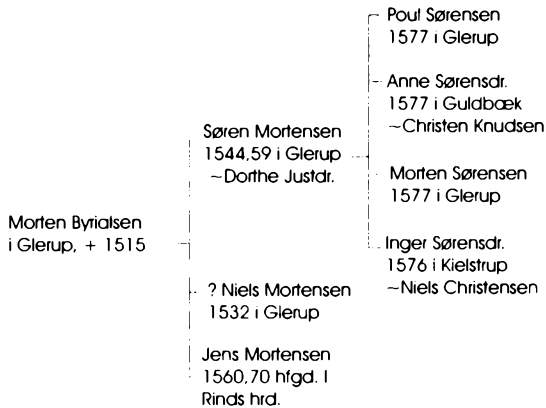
Poul Sørensen
1577 i Glerup

Anne Sørensdr.
1577 i Guldbæk
~Christen Knudsen

Søren Mortensen
1544,59 i Glerup
~Dorthe Justdr.

Morten Sørensen
1577 i Glerup

Morten Byrialsen
i Glerup, + 1515

Inger Sørensdr.
1576 i Kielstrup
~Niels Christensen

? Niels Mortensen
1532 i Glerup

Jens Mortensen
1560,70 hfgd. I
Rinds hrd.